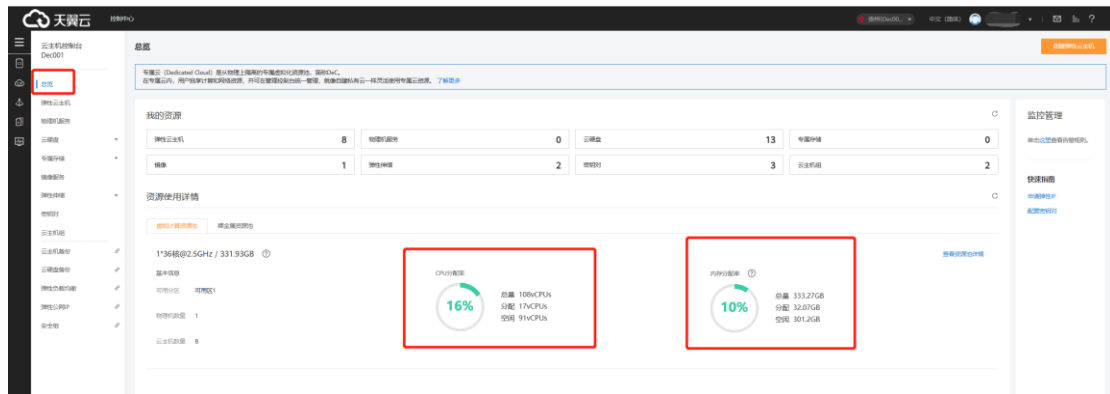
天翼云 控制中心

贵州(Dec00... 中文(简体)

云主机控制台
Dec001

总览
弹性云主机
物理机服务
云硬盘
专属存储
镜像服务
弹性伸缩
密钥对
云主机组
云主机备份
云硬盘备份
弹性负载均衡
弹性公网IP
安全组

总览

创建弹性云主机

专属云（Dedicated Cloud）是从物理上隔离的专属虚拟化资源池。简称DeC。
在专属云内，用户独享计算和网络资源，并可在管理控制台统一管理，就像在建私有云一样灵活地使用专属云资源。了解更多

我的资源

| 弹性云主机 | 8 | 物理机服务 | 0 | 云硬盘 | 13 | 专属存储 | 0 |
|---|---|---|---|---|---|---|---|
| 镜像 | 1 | 弹性伸缩 | 2 | 密钥对 | 3 | 云主机组 | 2 |

资源使用详情

虚拟计算资源池　裸金属资源池

1*36核@2.5GHz / 331.93GB

基本信息
可用分区　可用区1
物理机数量　1
云主机数量　8

CPU分配率
16%
总量 108vCPUs
分配 17vCPUs
空闲 91vCPUs

内存分配率
10%
总量 333.27GB
分配 32.07GB
空闲 301.2GB

查看资源池详情

监控管理
单击这里查看告警规则。

快速指南
申请弹性IP
配置密钥对